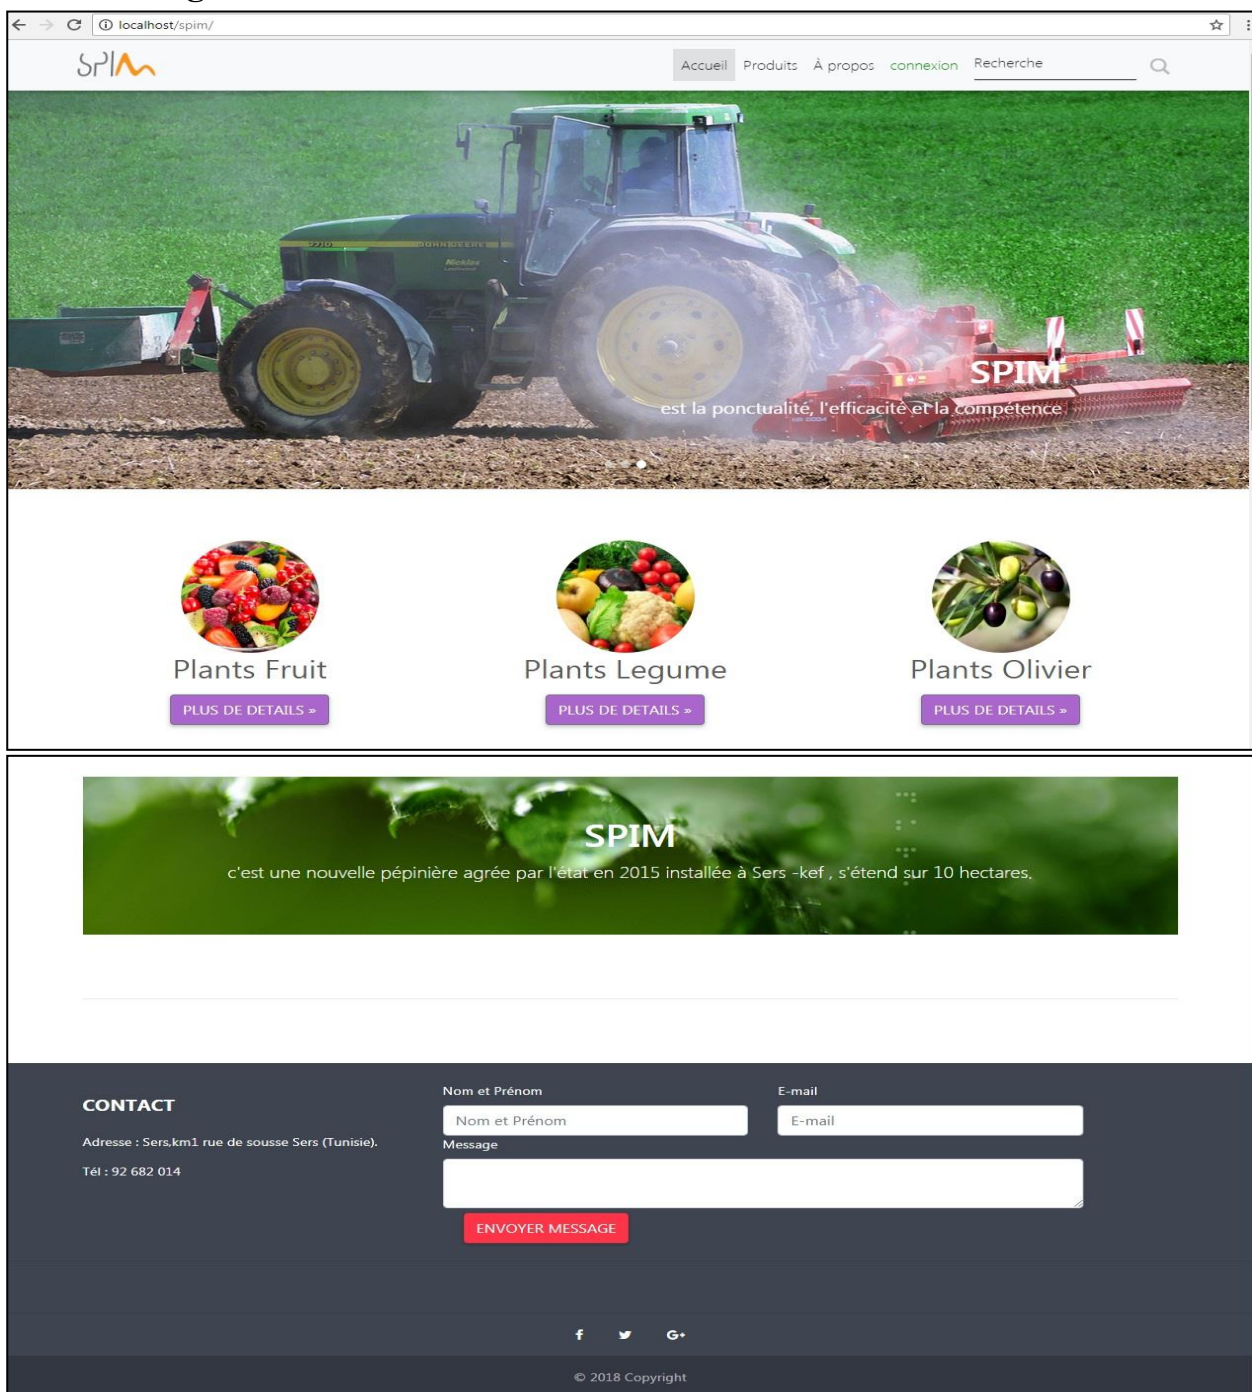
localhost/spim/

SPIM

Accueil Produits À propos connexion Recherche

SPIM
est la ponctualité, l'efficacité et la compétence

Plants Fruit
PLUS DE DETAILS »

Plants Legume
PLUS DE DETAILS »

Plants Olivier
PLUS DE DETAILS »

SPIM
c'est une nouvelle pépinière agrée par l'état en 2015 installée à Sers -kef , s'étend sur 10 hectares.

CONTACT

Adresse : Sers,km1 rue de sousse Sers (Tunisie).

Tél : 92 682 014

Nom et Prénom
Nom et Prénom

E-mail
E-mail

Message

ENVOYER MESSAGE

f G+

© 2018 Copyright